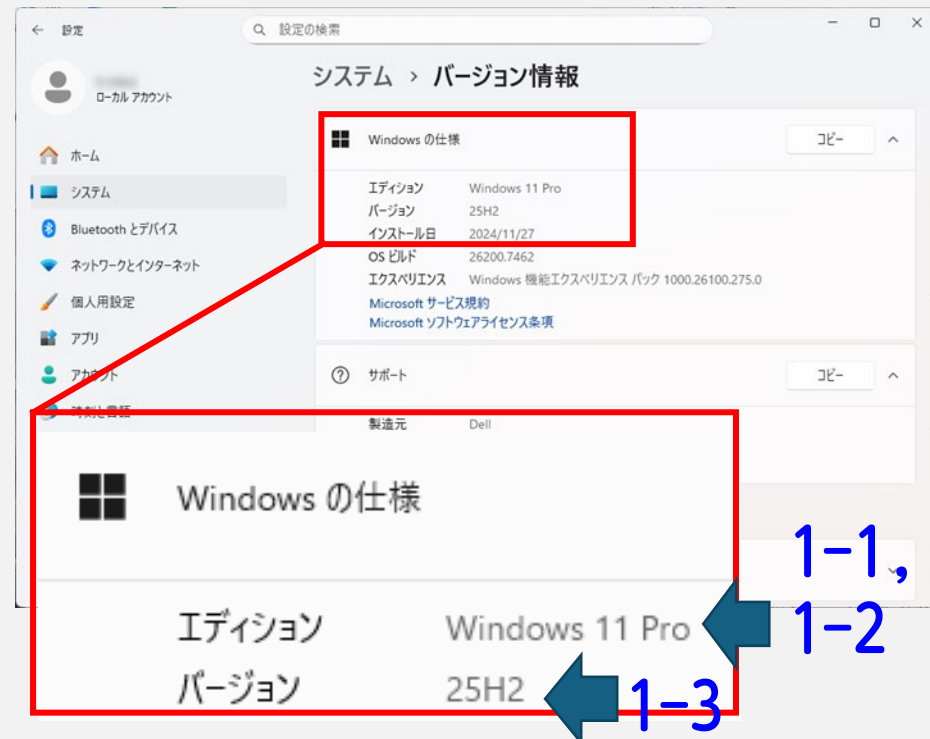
← 設定

設定の検索

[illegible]
ローカル アカウント

ホーム
システム
Bluetooth とデバイス
ネットワークとインターネット
個人用設定
アプリ
アカウント
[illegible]

システム › バージョン情報

Windows の仕様

コピー

| | |
|---|---|
| エディション | Windows 11 Pro |
| バージョン | 25H2 |
| インストール日 | 2024/11/27 |
| OS ビルド | 26200.7462 |
| エクスペリエンス | Windows 機能エクスペリエンス パック 1000.26100.275.0 |

Microsoft サービス規約
Microsoft ソフトウェアライセンス条項

サポート

コピー

製造元 Dell

Windows の仕様

エディション Windows 11 Pro
バージョン 25H2

1-1, 1-2
1-3